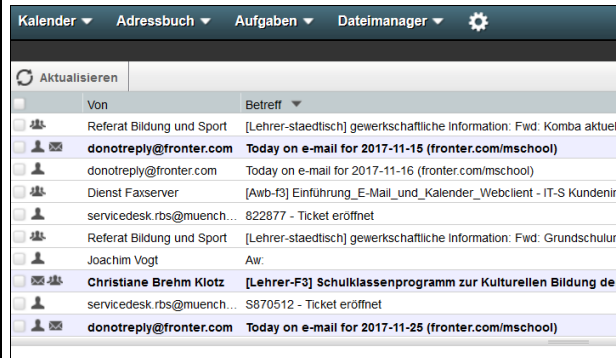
Kalender ▾ Adressbuch ▾ Aufgaben ▾ Dateimanager ▾

Aktualisieren

| Von | Betreff ▾ |
|---|---|
| Referat Bildung und Sport | [Lehrer-staedtisch] gewerkschaftliche Information: Fwd: Komba aktuel |
| donotreply@fronter.com | Today on e-mail for 2017-11-15 (fronter.com/mschool) |
| donotreply@fronter.com | Today on e-mail for 2017-11-16 (fronter.com/mschool) |
| Dienst Faxserver | [Awb-f3] Einführung_E-Mail_und_Kalender_Webclient - IT-S Kundenir |
| servicedesk.rbs@muench… | 822877 - Ticket eröffnet |
| Referat Bildung und Sport | [Lehrer-staedtisch] gewerkschaftliche Information: Fwd: Grundschulur |
| Joachim Vogt | Aw: |
| Christiane Brehm Klotz | [Lehrer-F3] Schulklassenprogramm zur Kulturellen Bildung de |
| servicedesk.rbs@muench… | S870512 - Ticket eröffnet |
| donotreply@fronter.com | Today on e-mail for 2017-11-25 (fronter.com/mschool) |